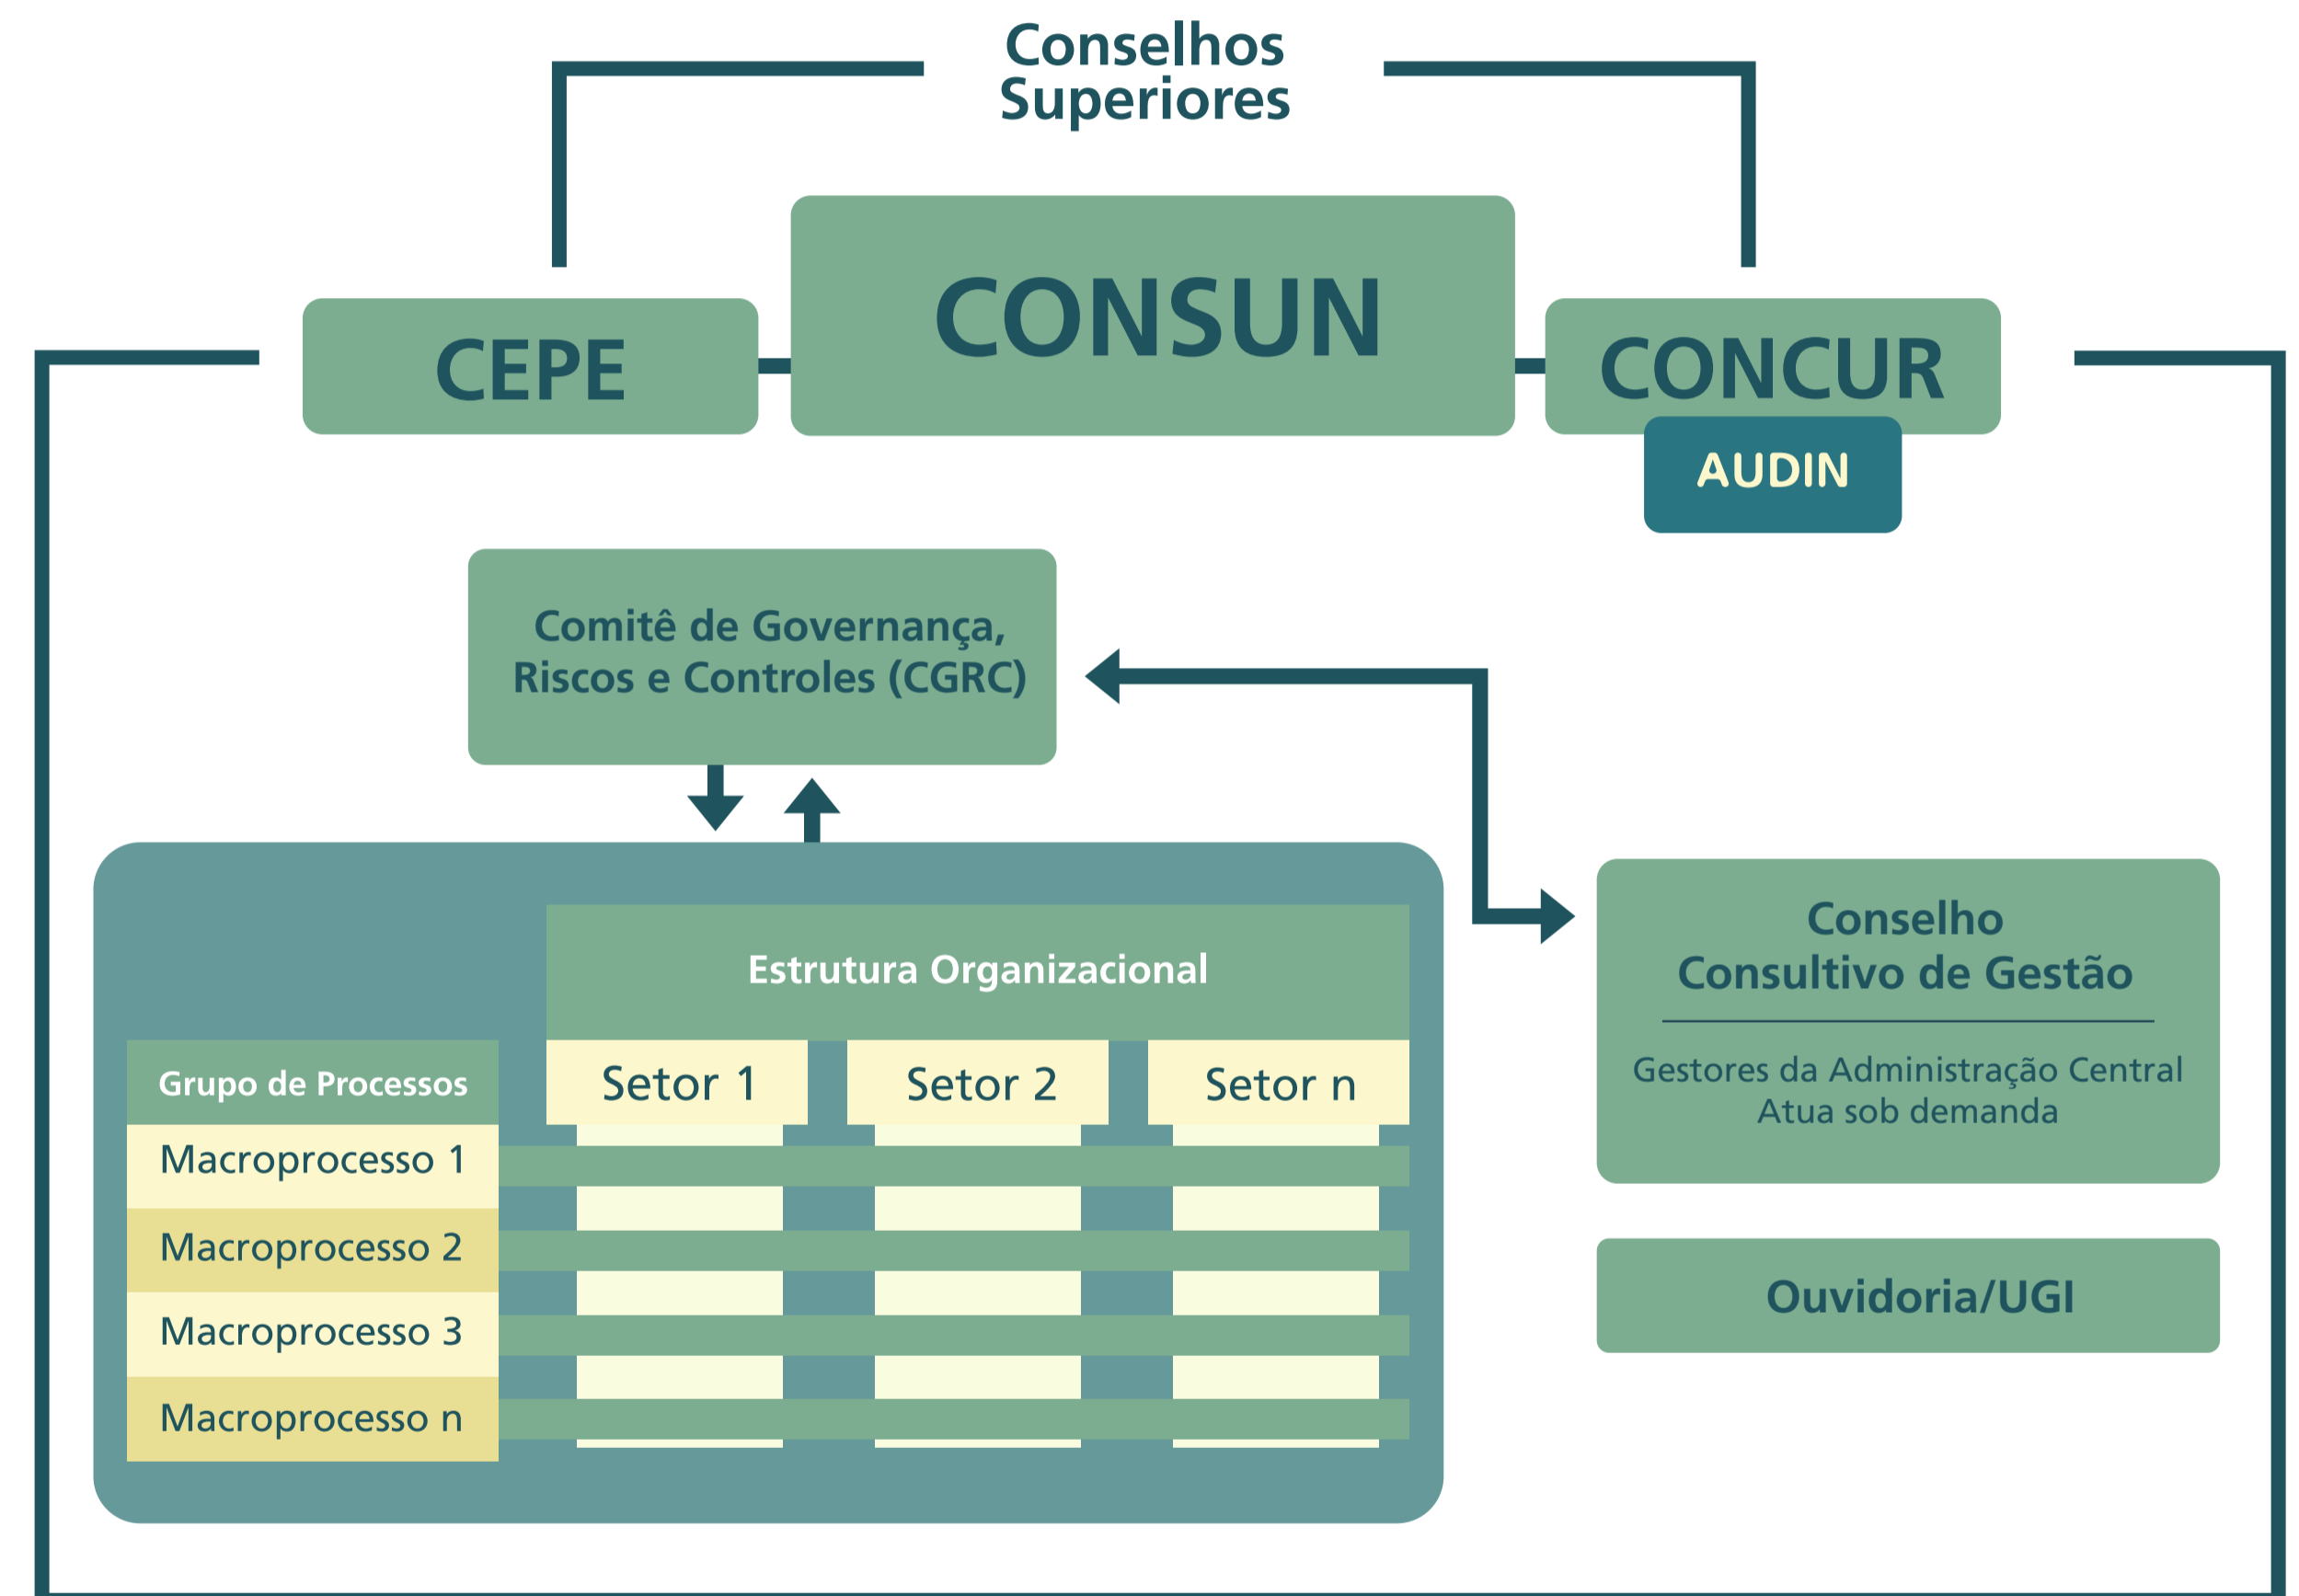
Conselhos Superiores

CEPE

CONSUN

CONCUR

AUDIN

Comitê de Governança, Riscos e Controles (CGRC)

Estrutura Organizacional

Grupo de Processos

Setor 1

Setor 2

Setor n

Macroprocesso 1

Macroprocesso 2

Macroprocesso 3

Macroprocesso n

Conselho Consultivo de Gestão

Gestores da Administração Central
Atua sob demanda

Ouvidoria/UGI